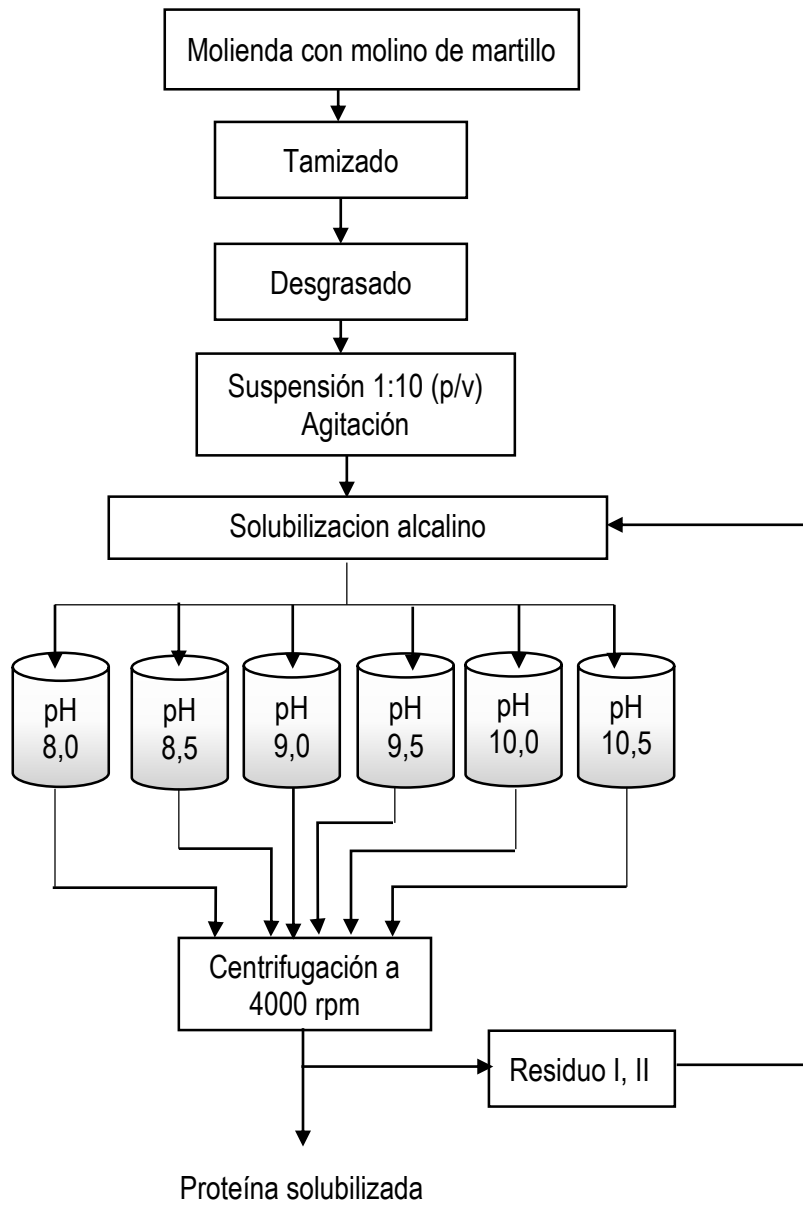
Molienda con molino de martillo

Tamizado

Desgrasado

Suspensión 1:10 (p/v)
Agitación

Solubilizacion alcalino

pH 8,0

pH 8,5

pH 9,0

pH 9,5

pH 10,0

pH 10,5

Centrifugación a 4000 rpm

Residuo I, II

Proteína solubilizada